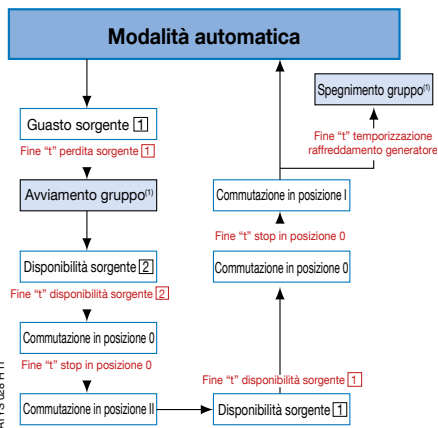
Modalità automatica

Guasto sorgente 1

Fine "t" perdita sorgente 1

Avviamento gruppo$^{(1)}$

Disponibilità sorgente 2

Fine "t" disponibilità sorgente 2

Commutazione in posizione 0

Fine "t" stop in posizione 0

Commutazione in posizione II

Disponibilità sorgente 1

Fine "t" disponibilità sorgente 1

Commutazione in posizione 0

Fine "t" stop in posizione 0

Commutazione in posizione I

Fine "t" temporizzazione raffreddamento generatore

Spegnimento gruppo$^{(1)}$

ATYS 028 H IT